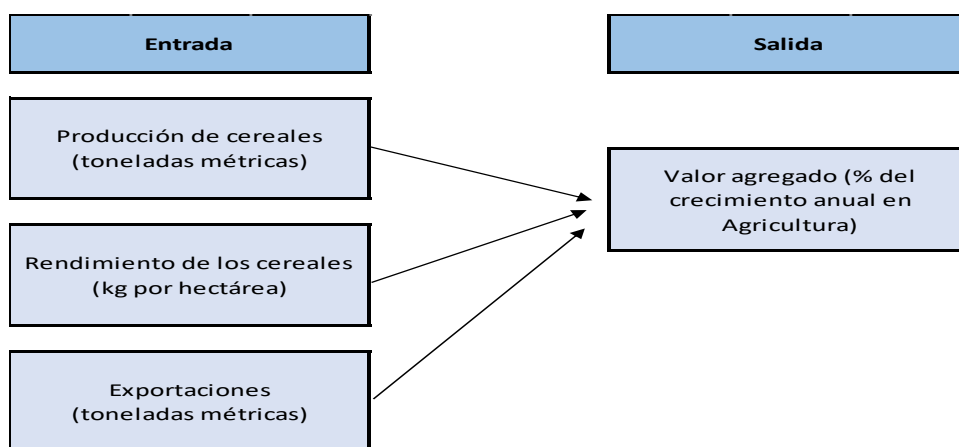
Entrada

Salida

Producción de cereales (toneladas métricas)

Rendimiento de los cereales (kg por hectárea)

Exportaciones (toneladas métricas)

Valor agregado (% del crecimiento anual en Agricultura)